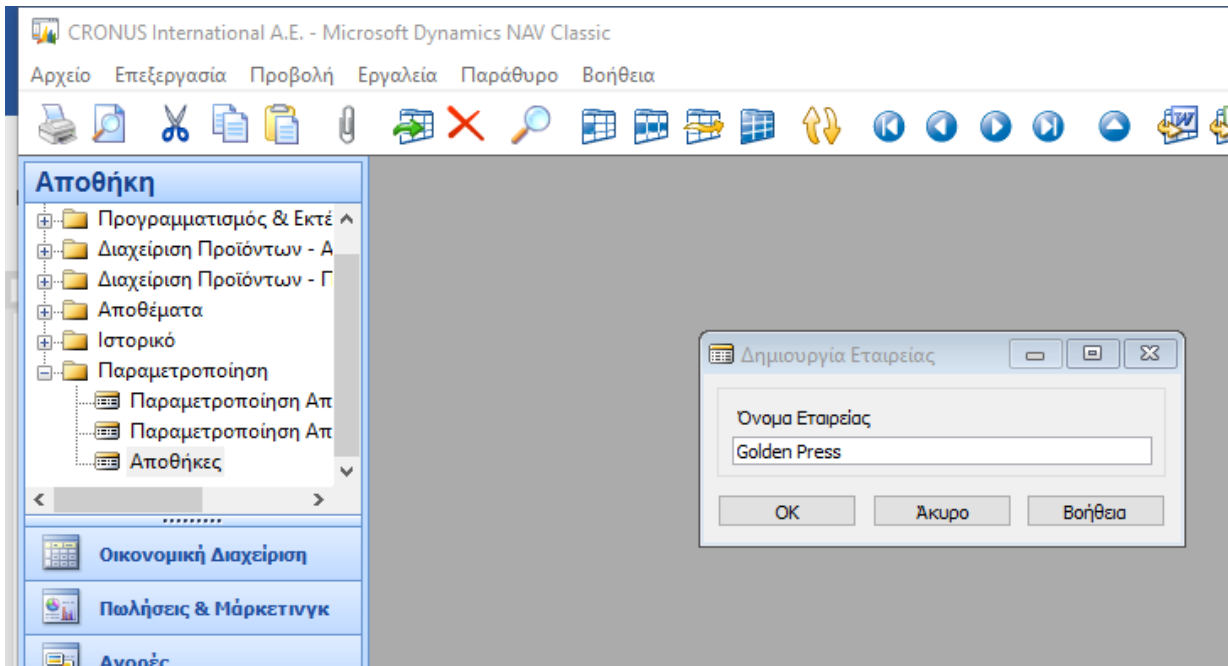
CRONUS International A.E. - Microsoft Dynamics NAV Classic

Αρχείο Επεξεργασία Προβολή Εργαλεία Παράθυρο Βοήθεια

Αποθήκη

Προγραμματισμός & Εκτέ
Διαχείριση Προϊόντων - Α
Διαχείριση Προϊόντων - Γ
Αποθέματα
Ιστορικό
Παραμετροποίηση
Παραμετροποίηση Απ
Παραμετροποίηση Απ
Αποθήκες

Οικονομική Διαχείριση
Πωλήσεις & Μάρκετινγκ
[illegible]

Δημιουργία Εταιρείας

Όνομα Εταιρείας
Golden Press

OK
Άκυρο
Βοήθεια